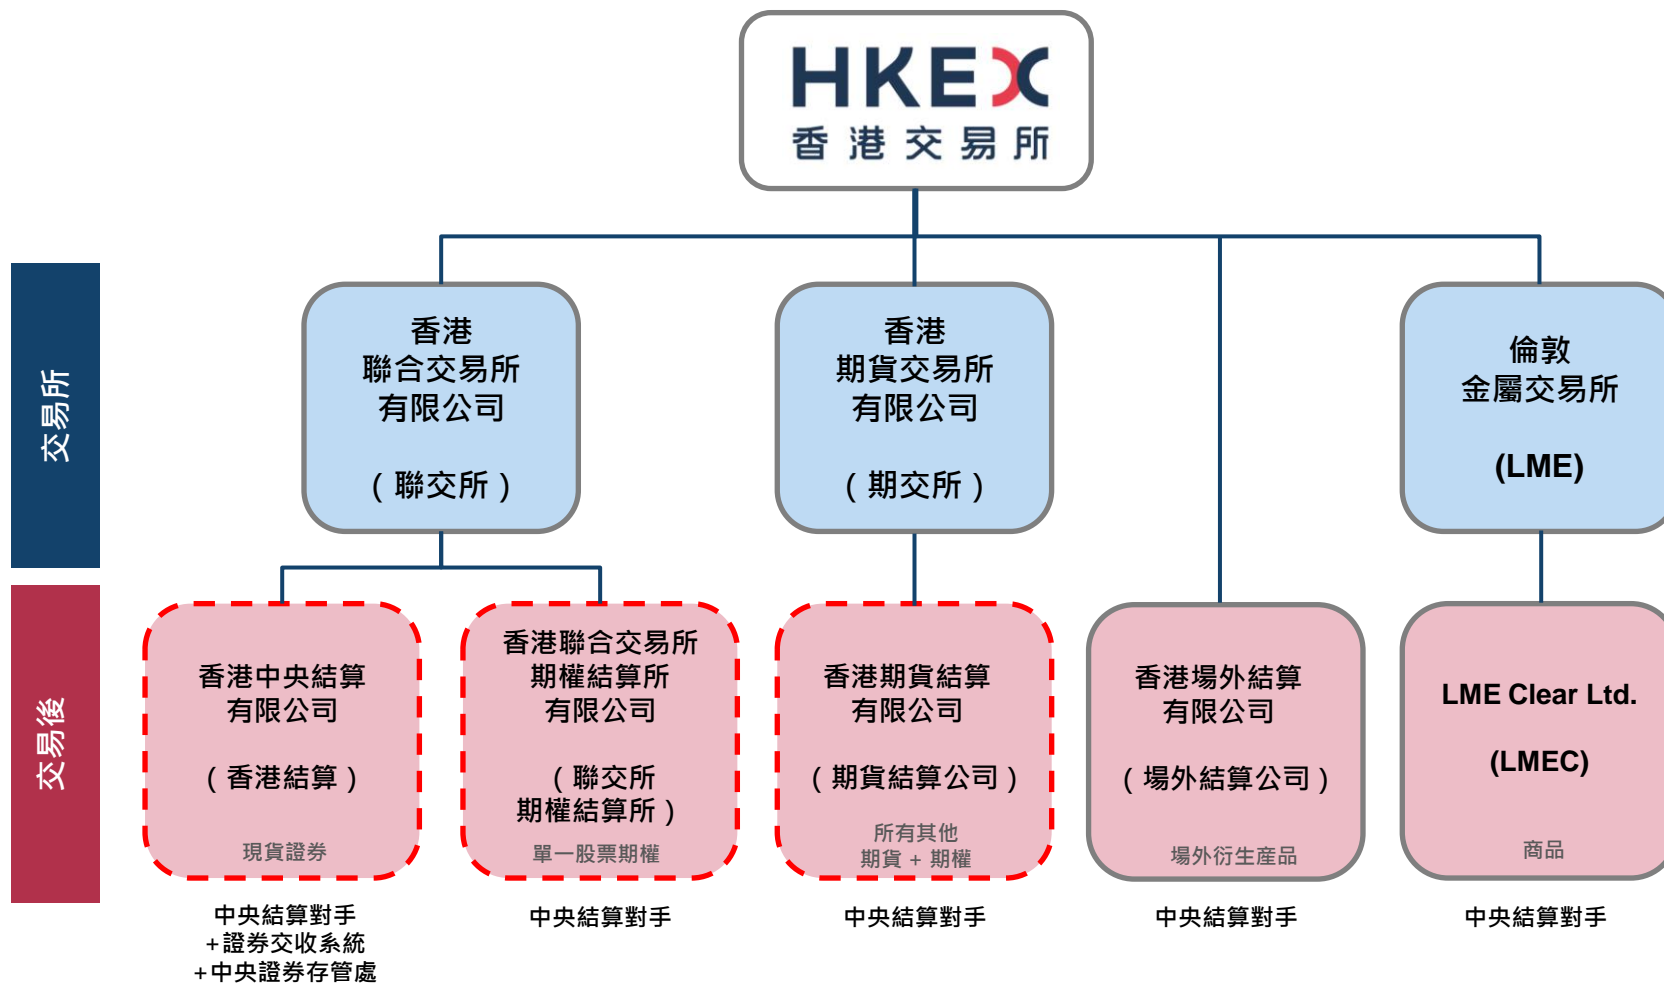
HKEX
香港交易所

交易所

交易後

香港
聯合交易所
有限公司

（聯交所）

香港
期貨交易所
有限公司

（期交所）

倫敦
金屬交易所

(LME)

香港中央結算
有限公司

（香港結算）

現貨證券

中央結算對手
+證券交收系統
+中央證券存管處

香港聯合交易所
期權結算所
有限公司

（聯交所
期權結算所）

單一股票期權

中央結算對手

香港期貨結算
有限公司

（期貨結算公司）

所有其他
期貨 + 期權

中央結算對手

香港場外結算
有限公司

（場外結算公司）

場外衍生產品

中央結算對手

LME Clear Ltd.

(LMEC)

商品

中央結算對手